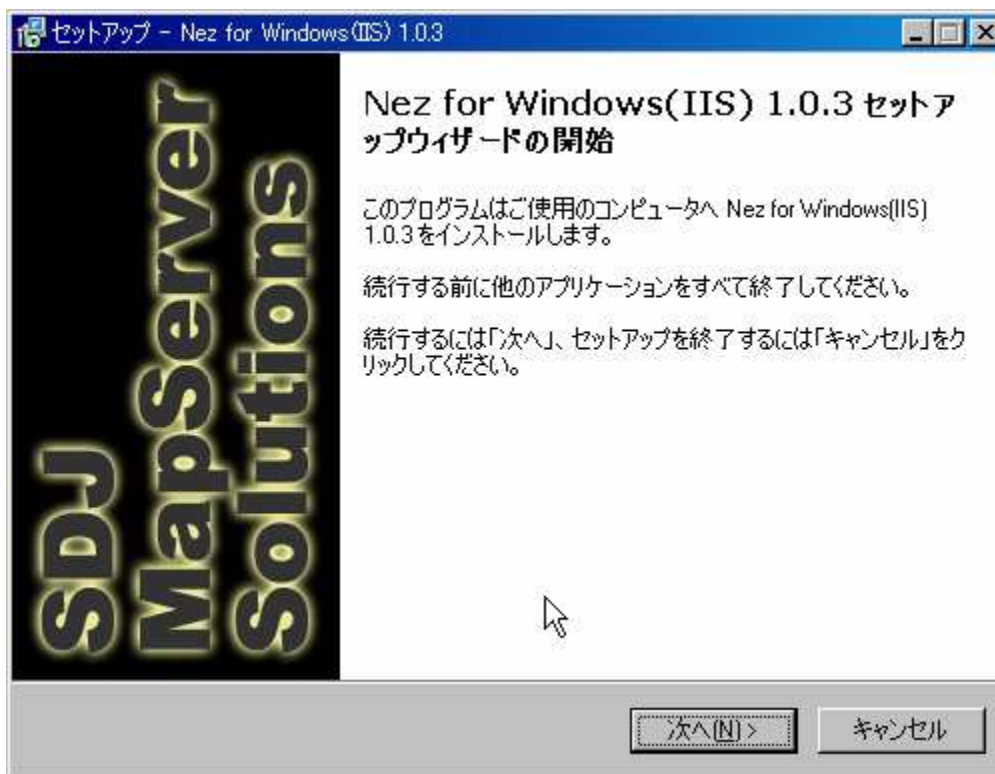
セットアップ - Nez for Windows(IIS) 1.0.3

SDJ MapServer Solutions

Nez for Windows(IIS) 1.0.3 セットアップウィザードの開始

このプログラムはご使用のコンピュータへ Nez for Windows(IIS) 1.0.3 をインストールします。

続行する前に他のアプリケーションをすべて終了してください。

続行するには「次へ」、セットアップを終了するには「キャンセル」をクリックしてください。

次へ(N) >

キャンセル